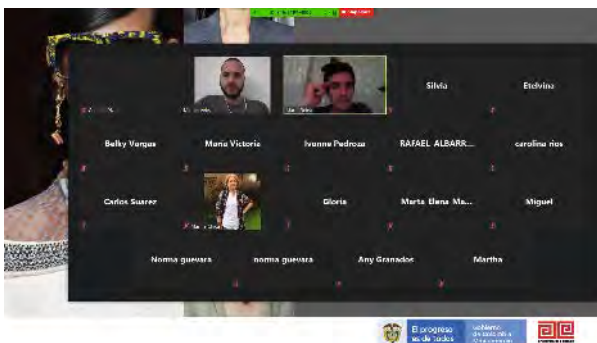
Silvia

Etelvina

Belky Vargas

Maria Victoria

Ivonne Pedroza

RAFAEL ALBARR...

carolina rios

Carlos Suarez

Gloria

Marta Elena Ma...

Miguel

Norma guevara

norma guevara

Any Granados

Martha

El progreso es de todos